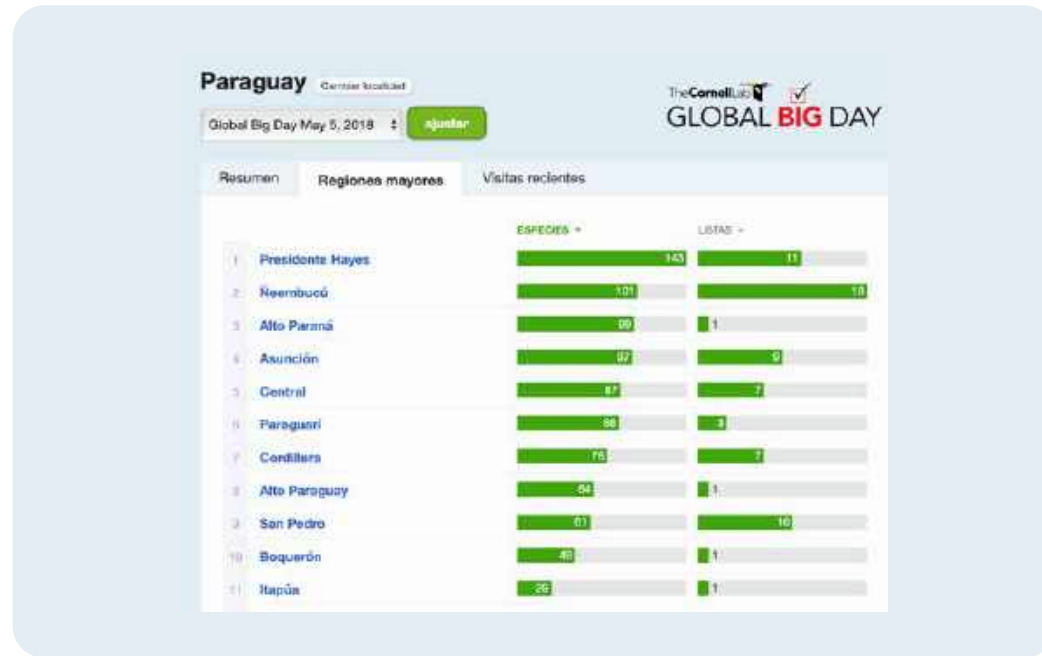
Paraguay Cambiar localidad

Global Big Day May 5, 2018 ajustar

TheCornellLab GLOBAL BIG DAY

Resumen | Regiones mayores | Visitas recientes

| | | ESPECIES | LISTAS |
|---|---|---|---|
| 1 | Presidente Hayes | 143 | 11 |
| 2 | Ñeembucú | 101 | 18 |
| 3 | Alto Paraná | 99 | 1 |
| 4 | Asunción | 97 | 9 |
| 5 | Central | 87 | 7 |
| 6 | Paraguarí | 88 | 3 |
| 7 | Cordillera | 76 | 7 |
| 8 | Alto Paraguay | 64 | 1 |
| 9 | San Pedro | 61 | 10 |
| 10 | Boquerón | 40 | 1 |
| 11 | Itapúa | 26 | 1 |